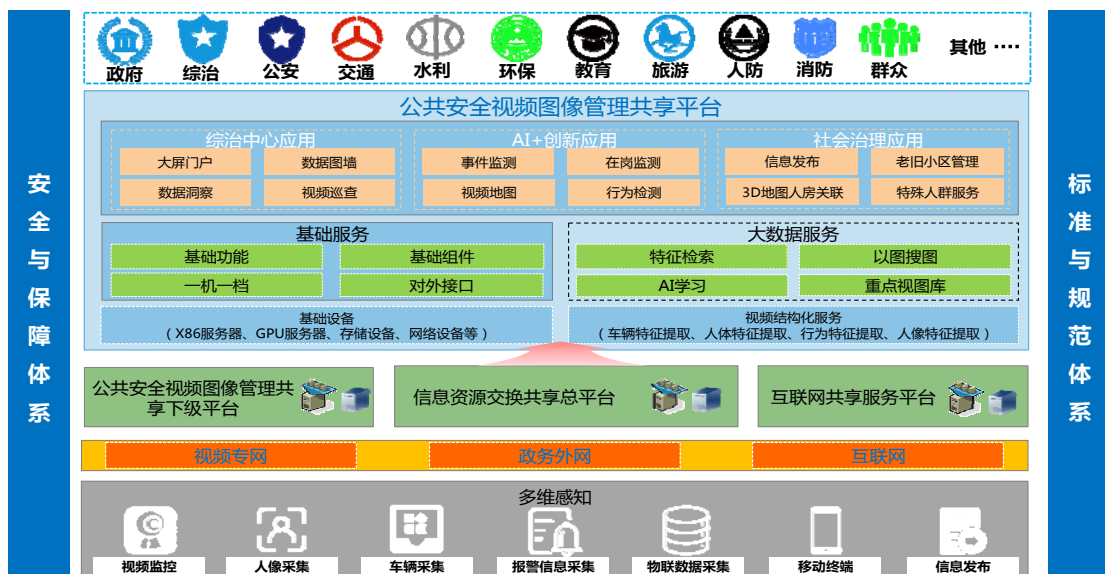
安全与保障体系

政府 综治 公安 交通 水利 环保 教育 旅游 人防 消防 群众 其他 ····

公共安全视频图像管理共享平台

综治中心应用
大屏门户 数据图墙
数据洞察 视频巡查

AI+创新应用
事件监测 在岗监测
视频地图 行为检测

社会治理应用
信息发布 老旧小区管理
3D地图人房关联 特殊人群服务

基础服务
基础功能 基础组件
一机一档 对外接口

大数据服务
特征检索 以图搜图
AI学习 重点视图库

基础设备
（X86服务器、GPU服务器、存储设备、网络设备等）

视频结构化服务
（车辆特征提取、人体特征提取、行为特征提取、人像特征提取）

公共安全视频图像管理共享下级平台

信息资源交换共享总平台

互联网共享服务平台

视频专网 政务外网 互联网

多维感知
视频监控 人像采集 车辆采集 报警信息采集 物联数据采集 移动终端 信息发布

标准与规范体系